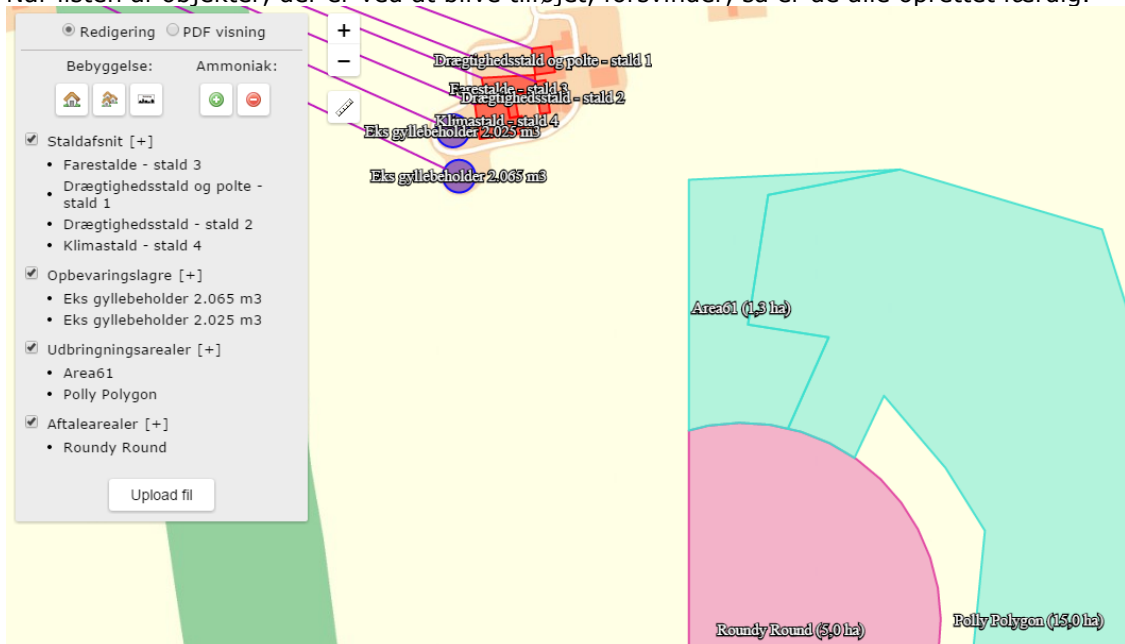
Når listen af objekter, der er ved at blive tilføjet, forsvinder, så er de alle oprettet færdig.

Redigering PDF visning

Bebyggelse: Ammoniak:

Staldafsnit [+]
• Farestalde - stald 3
• Drægtighedsstald og polte - stald 1
• Drægtighedsstald - stald 2
• Klimastald - stald 4

Opbevaringslagre [+]
• Eks gyllebeholder 2.065 m3
• Eks gyllebeholder 2.025 m3

Udbringningsarealer [+]
• Area61
• Polly Polygon

Aftalearealer [+]
• Roundy Round

Upload fil

+
−

Drægtighedsstald og polte - stald 1
Farestalde - stald 3
Drægtighedsstald - stald 2
Klimastald - stald 4
Eks gyllebeholder 2.025 m3
Eks gyllebeholder 2.065 m3
Area61 (1,3 ha)
Roundy Round (5,0 ha)
Polly Polygon (15,0 ha)